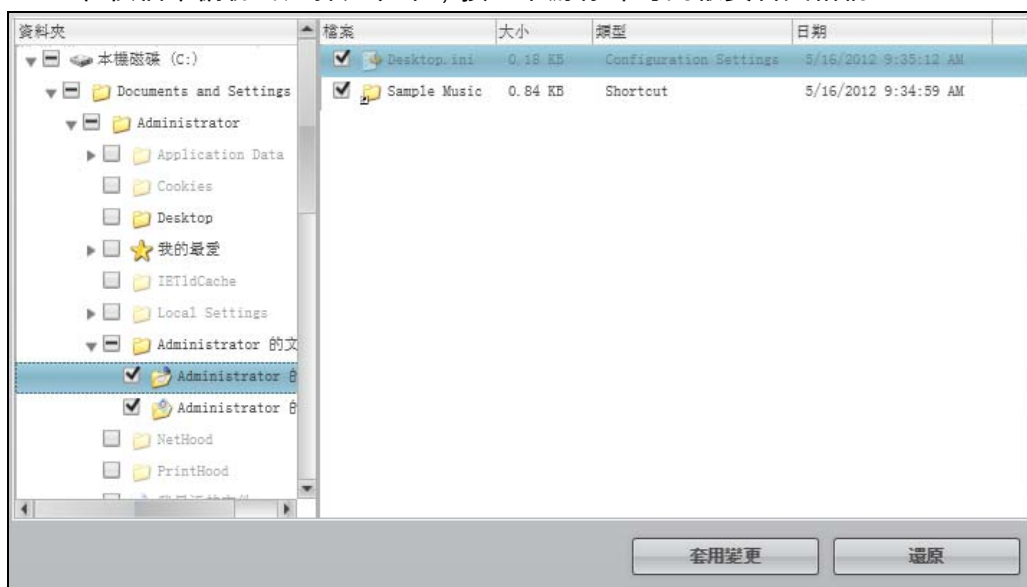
資料夾

本機磁碟 (C:)

Documents and Settings

Administrator

Application Data

Cookies

Desktop

我的最愛

IETldCache

Local Settings

Administrator 的文

Administrator 的

Administrator 的

NetHood

PrintHood

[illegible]

| 檔案 | 大小 | 類型 | 日期 |
|---|---|---|---|
| Desktop.ini | 0.18 KB | Configuration Settings | 5/16/2012 9:35:12 AM |
| Sample Music | 0.84 KB | Shortcut | 5/16/2012 9:34:59 AM |

套用變更

還原